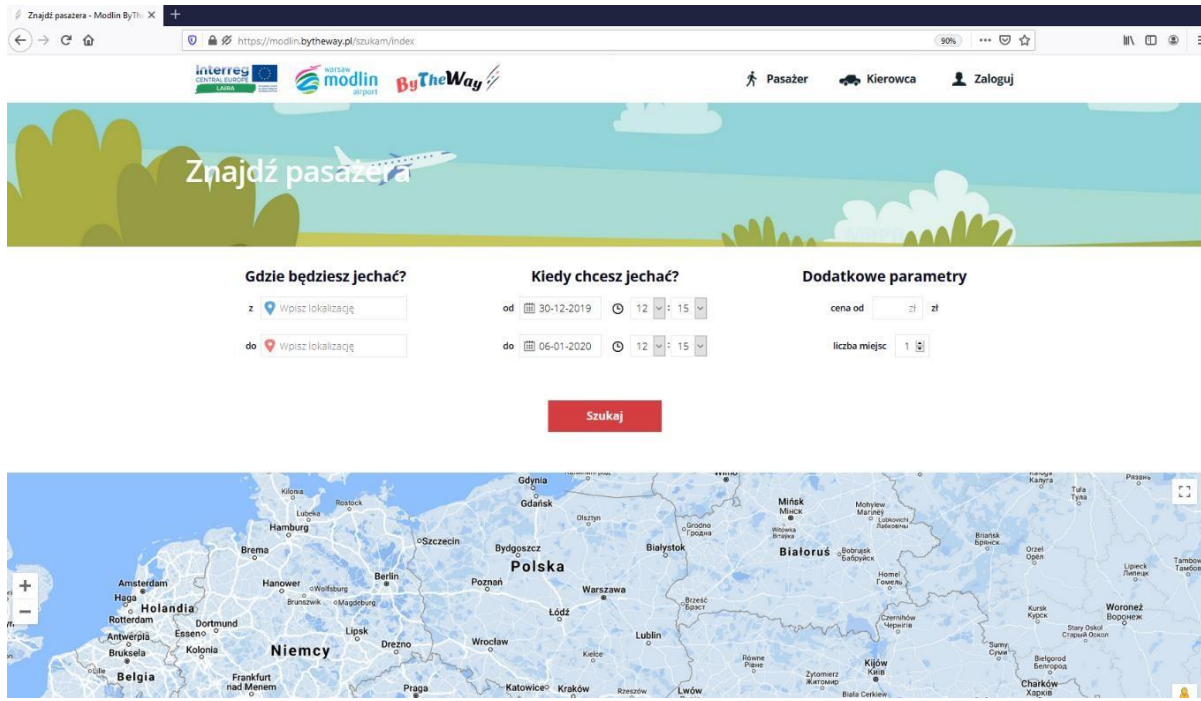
Znajdź pasażera - Modlin ByTh ×

https://modlin.bytheway.pl/szukam/index

90%

Interreg CENTRAL EUROPE LAIRA

warsaw modlin airport

ByTheWay

Pasażer

Kierowca

Zaloguj

Znajdź pasażera

Gdzie będziesz jechać?

z Wpisz lokalizację

do Wpisz lokalizację

Kiedy chcesz jechać?

od 30-12-2019 12 : 15

do 06-01-2020 12 : 15

Dodatkowe parametry

cena od zł zł

liczba miejsc 1

Szukaj

Gdynia
Gdańsk
Kilonia
Rostock
Lubeka
Hamburg
Brema
Szczecin
Bydgoszcz
Olsztyn
Grodno Гродна
Białystok
Mińsk Мінск
Mohylew Магілёў
Bobrujsk Бабруйск
Białoruś
Briańsk Брянск
Orzeł Орёл
Tuła Тула
Kaługa Калуга
Riazań Рязань
Lipieck Липецк
Tambow Тамбов
Polska
Poznań
Warszawa
Berlin
Hanower
Wolfsburg
Brunszwik
Magdeburg
Amsterdam
Haga
Holandia
Rotterdam
Antwerpia
Essen
Dortmund
Bruksela
Kolonia
Belgia
Niemcy
Lipsk
Drezno
Frankfurt nad Menem
Praga
Wrocław
Łódź
Kielce
Lublin
Brześć Брэст
Homel Гомель
Czernihów Чернігів
Kursk Курск
Woroneż Воронеж
Stary Oskoł Старый Оскол
Sumy Суми
Biełgorod Белгород
Charków Харків
Kijów Київ
Równe Рівне
Żytomierz Житомир
Biała Cerkiew
Katowice
Kraków
Rzeszów
Lwów